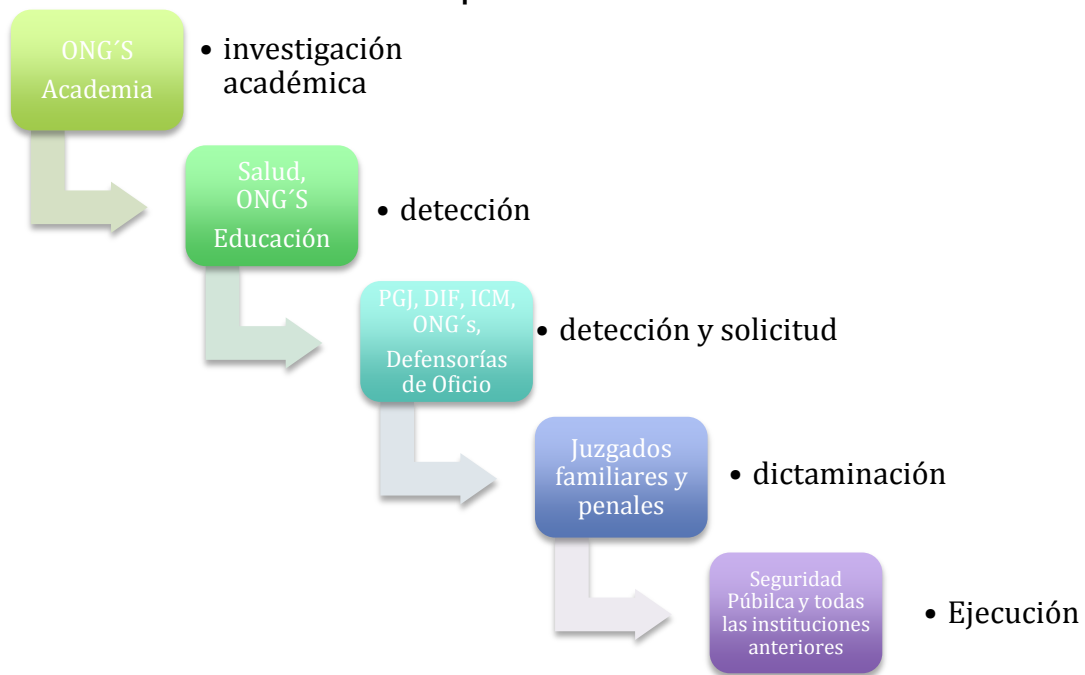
ONG´S
Academia

• investigación académica

Salud, ONG´S
Educación

• detección

PGJ, DIF, ICM, ONG´s, Defensorías de Oficio

• detección y solicitud

Juzgados familiares y penales

• dictaminación

Seguridad Púbilca y todas las instituciones anteriores

• Ejecución